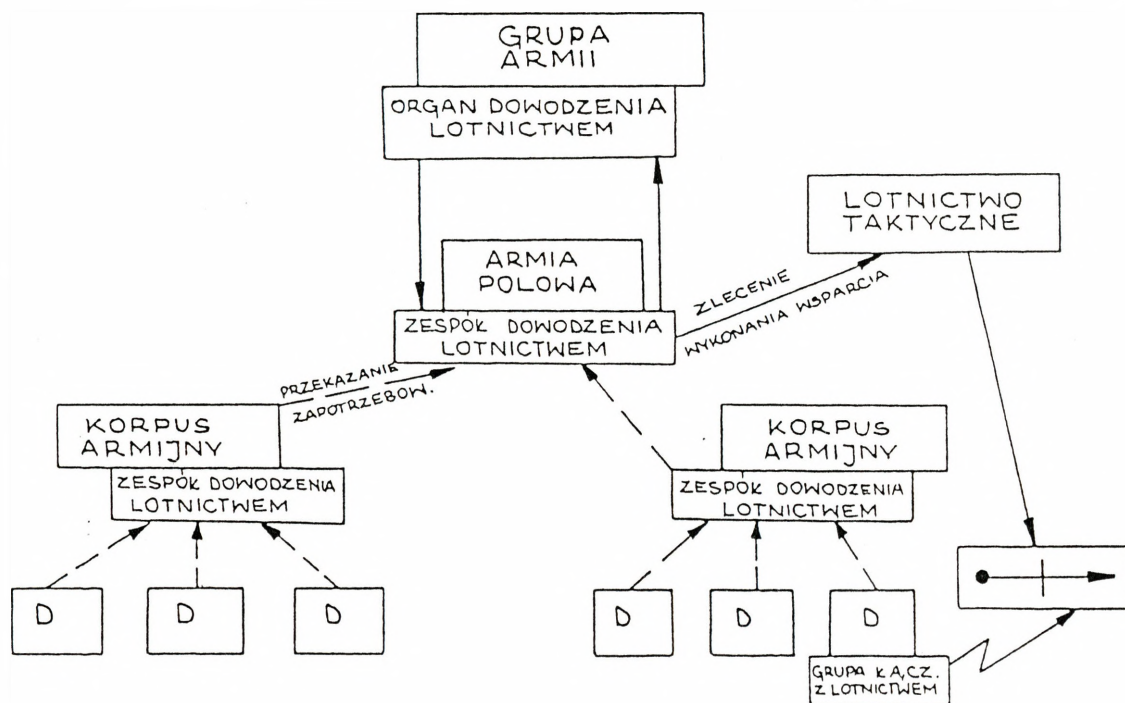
GRUPA ARMII

ORGAN DOWODZENIA LOTNICTWEM

LOTNICTWO TAKTYCZNE

ARMIA POLOWA

ZESPOK DOWODZENIA LOTNICTWEM

ZLECENIE WYKONANIA WSPARCIA

PRZEKAZANIE ZAPOTRZEBOW.

KORPUS ARMIJNY

ZESPOK DOWODZENIA LOTNICTWEM

KORPUS ARMIJNY

ZESPOK DOWODZENIA LOTNICTWEM

D

D

D

D

D

D

GRUPA K.A.CZ. Z LOTNICTWEM